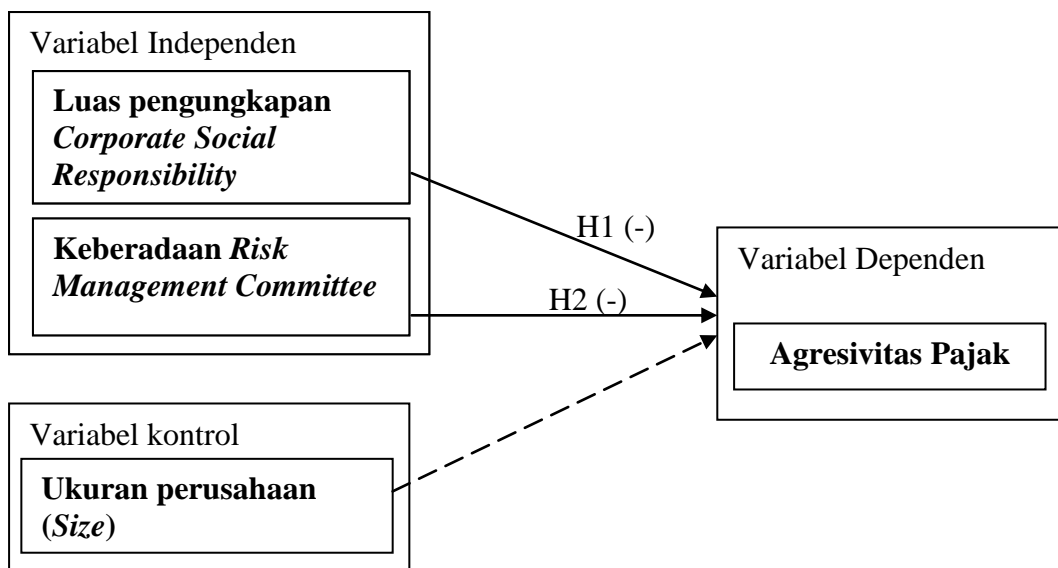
Variabel Independen

Luas pengungkapan Corporate Social Responsibility

Keberadaan Risk Management Committee

H1 (-)

H2 (-)

Variabel Dependen

Agresivitas Pajak

Variabel kontrol

Ukuran perusahaan (Size)